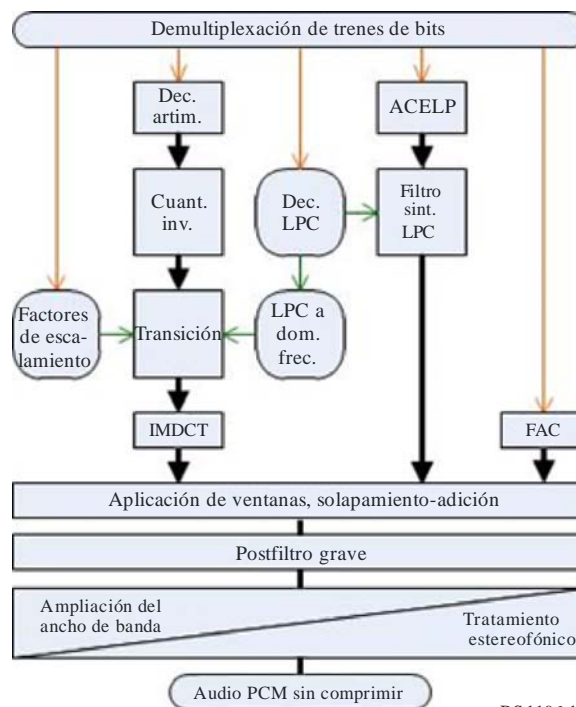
Demultiplexación de trenes de bits

Dec. artim.

ACELP

Cuant. inv.

Dec. LPC

Filtro sint. LPC

Factores de escalamiento

Transición

LPC a dom. frec.

IMDCT

FAC

Aplicación de ventanas, solapamiento-adición

Postfiltro grave

Ampliación del ancho de banda

Tratamiento estereofónico

Audio PCM sin comprimir

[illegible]